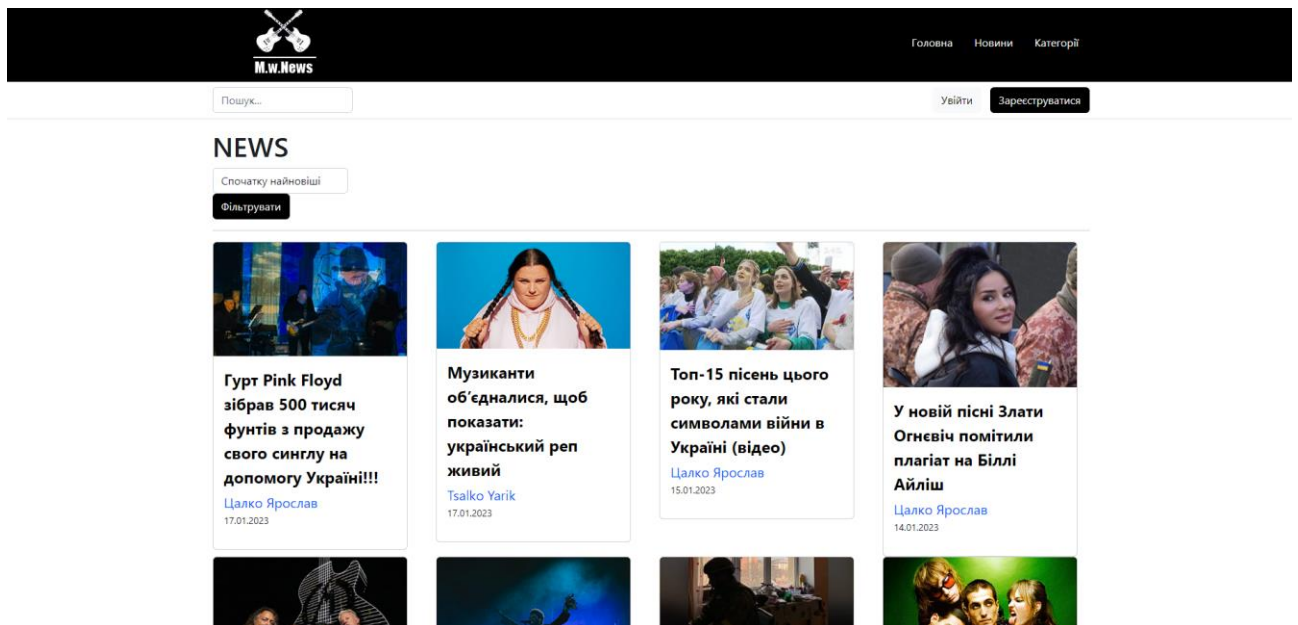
M.w.News

Головна Новини Категорії

Пошук...

Увійти Зареєструватися

NEWS

Спочатку найновіші

Фільтрувати

Гурт Pink Floyd зібрав 500 тисяч фунтів з продажу свого синглу на допомогу Україні!!!

Цалко Ярослав
17.01.2023

Музиканти об'єдналися, щоб показати: український реп живий

Tsalko Yarik
17.01.2023

Топ-15 пісень цього року, які стали символами війни в Україні (відео)

Цалко Ярослав
15.01.2023

У новій пісні Злати Огнєвіч помітили плагіат на Біллі Айліш

Цалко Ярослав
14.01.2023